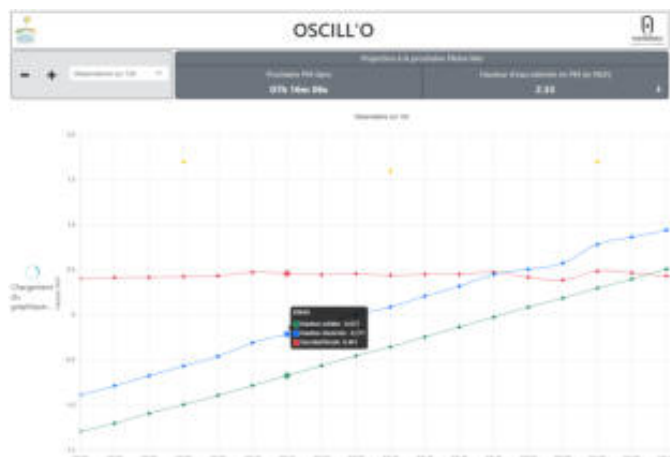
OSCILL'O

−
+
Observations sur 12h

Projections à la prochaine Pleine Mer

Prochaine PM dans
07h 14m 09s

Hauteur d'eau estimée en PM (m NGF)
2.33

Observations sur 12h

Chargement du graphique...

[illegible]
Hauteur prédite : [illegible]
Hauteur observée : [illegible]
Surcote/Décote : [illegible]